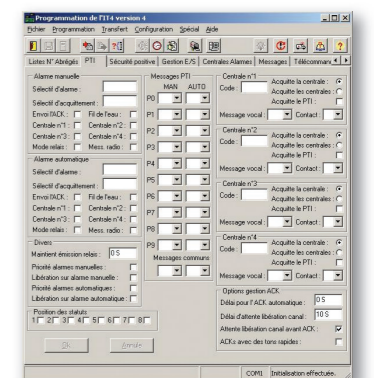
Programmation de l'IT4 version 4

Fichier Programme Transfert Configuration Spécial Aide

Listes N° Abrégés PTI Sécurité positive Gestion E/S Centrales Alarmes Messages Télécommar

Alarme manuelle
Sélectif d'alarme :
Sélectif d'acquittement :
Envoi l'ACK : Fil de l'eau :
Centrale n°1 : Centrale n°2 :
Centrale n°3 : Centrale n°4 :
Mode relais : Mess. radio :

Alarme automatique
Sélectif d'alarme :
Sélectif d'acquittement :
Envoi l'ACK : Fil de l'eau :
Centrale n°1 : Centrale n°2 :
Centrale n°3 : Centrale n°4 :
Mode relais : Mess. radio :

Divers
Maintient émission relais : 0 S
Priorité alarmes manuelles :
Libération sur alarme manuelle :
Priorité alarmes automatiques :
Libération sur alarme automatique :

Position des statuts
1 2 3 4 5 6 7 8

Ok Annuler

Messages PTI
MAN AUTO
P0
P1
P2
P3
P4
P5
P6
P7
P8
P9
Messages communs

Centrale n°1
Code : Acquitte la centrale :
Acquitte les centrales :
Acquitte le PTI :
Message vocal : Contact :

Centrale n°2
Code : Acquitte la centrale :
Acquitte les centrales :
Acquitte le PTI :
Message vocal : Contact :

Centrale n°3
Code : Acquitte la centrale :
Acquitte les centrales :
Acquitte le PTI :
Message vocal : Contact :

Centrale n°4
Code : Acquitte la centrale :
Acquitte les centrales :
Acquitte le PTI :
Message vocal : Contact :

Options gestion ACK
Délai pour l'ACK automatique : 0 S
Délai d'attente libération canal : 10 S
Attente libération canal avant ACK :
ACKs avec des tons rapides :

COM1 Initialisation effectuée.